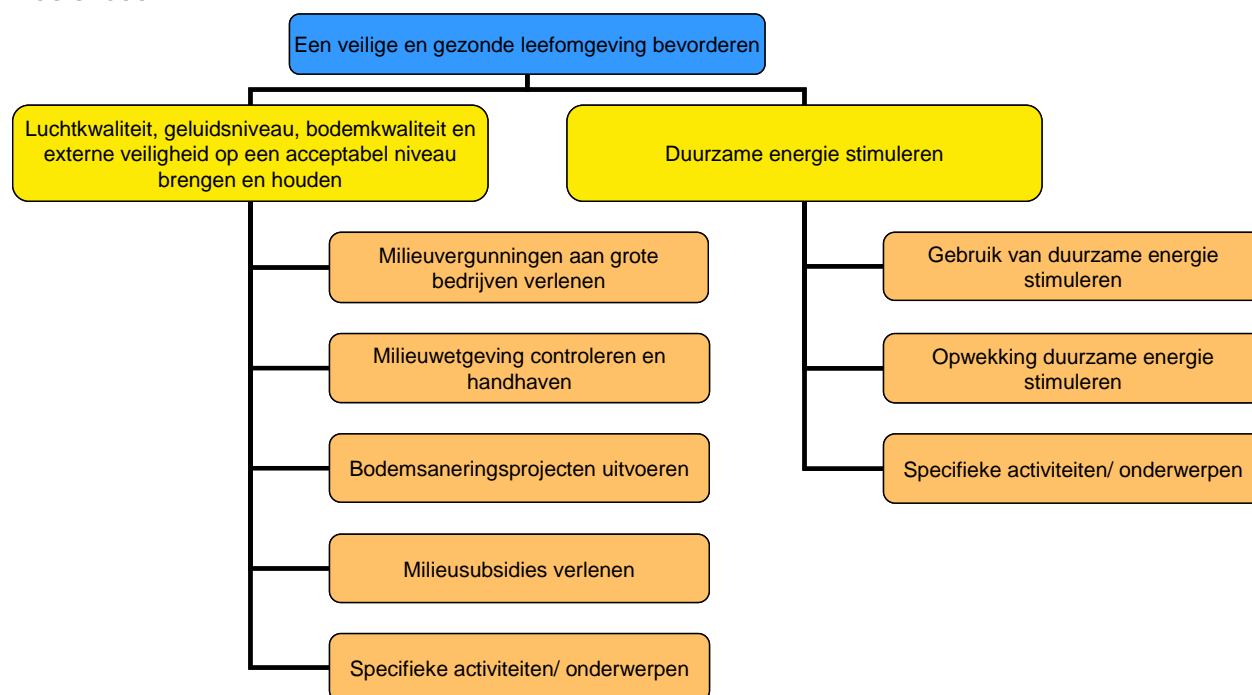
Een veilige en gezonde leefomgeving bevorderen

Luchtkwaliteit, geluidsniveau, bodemkwaliteit en externe veiligheid op een acceptabel niveau brengen en houden

Milieuvergunningen aan grote bedrijven verlenen

Milieuwetgeving controleren en handhaven

Bodemsaneringsprojecten uitvoeren

Milieusubsidies verlenen

Specifieke activiteiten/ onderwerpen

Duurzame energie stimuleren

Gebruik van duurzame energie stimuleren

Opwekking duurzame energie stimuleren

Specifieke activiteiten/ onderwerpen